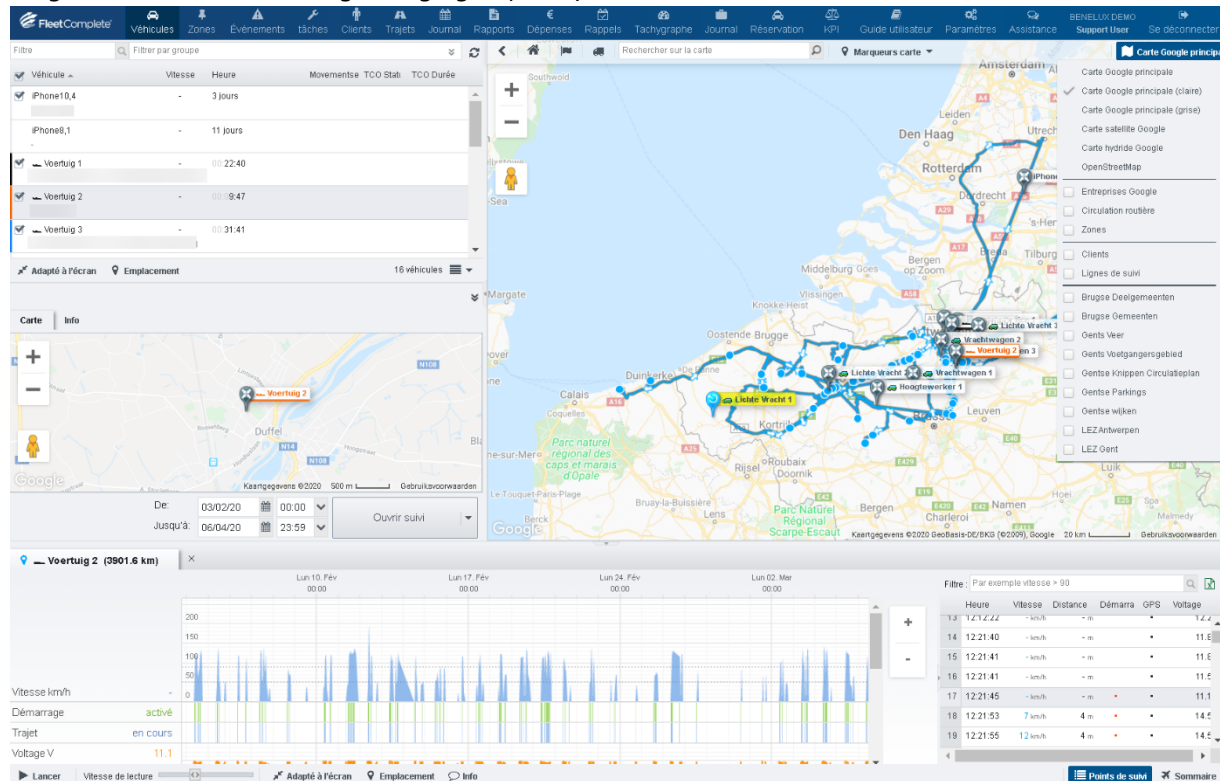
FleetComplete Véhicules Zones Événements tâches Clients Trajets Journal Rapports Dépenses Rappels Tachygraphe Journal Réservation KPI Guide utilisateur Paramètres Assistance BENELUX DEMO Support User Se déconnecter

Filtre | Filtrer par groupe

Rechercher sur la carte | Marqueurs carte | Carte Google principale

| Véhicule | Vitesse | Heure | Movementse | TCO Stati | TCO Durée |
|---|---|---|---|---|---|
| iPhone10,4 | - | 3 jours | | | |
| iPhone8,1 | - | 11 jours | | | |
| Voertuig 1 | - | 00:22:40 | | | |
| Voertuig 2 | - | 00:09:47 | | | |
| Voertuig 3 | - | 00:31:41 | | | |

Adapté à l'écran Emplacement 16 véhicules

Carte Info

Voertuig 2

Duffel N14 N108 N106

Google Kaartgegevens ©2020 500 m Gebruiksvoorwaarden

De: 03/02/20 00:00
Jusqu'à: 06/04/20 23:59
Ouvrir suivi

Carte Google principale
Carte Google principale (claire)
Carte Google principale (grise)
Carte satellite Google
Carte hydride Google
OpenStreetMap
Entreprises Google
Circulation routière
Zones
Clients
Lignes de suivi
Brugse Deelgemeenten
Brugse Gemeenten
Gents Veer
Gents Voetgangersgebied
Gentse Knippen Circulatieplan
Gentse Parkings
Gentse wijken
LEZ Antwerpen
LEZ Gent

Amsterdam Leiden Den Haag Utrecht Rotterdam Dordrecht 's-Hert Breda Tilburg Bergen op Zoom Middelburg Goes Knokke-Heist Margate Oostende Brugge Dunkerque Calais Coquelles Parc naturel régional des caps et marais d'Opale Kortrijk Rijsel Roubaix Doornik Leuven Bergen Namen Charleroi Lens Bruay-la-Buissière Le Touquet-Paris-Plage Berck Parc Naturel Régional Scarpe-Escaut Sea Southwold Douvres sur-Mer iPhone Lichte Vracht 3 Vrachtwagen 2 Voertuig 2 Lichte Vracht 2 Vrachtwagen 1 Hoogtewerker 1 Lichte Vracht 1 Brussel

Google Kaartgegevens ©2020 GeoBasis-DE/BKG (©2009), Google 20 km Gebruiksvoorwaarden

Voertuig 2 (3901.6 km)

Lun 10. Fév 00:00 Lun 17. Fév 00:00 Lun 24. Fév 00:00 Lun 02. Mar 00:00

200 150 100 50 0

Vitesse km/h -
Démarrage activé
Trajet en cours
Voltage V 11.1

Filtre: Par exemple vitesse > 90

| | Heure | Vitesse | Distance | Démarra | GPS | Voltage |
|---|---|---|---|---|---|---|
| 13 | 12:12:22 | - km/h | - m | | • | 12.2 |
| 14 | 12:21:40 | - km/h | - m | | • | 11.8 |
| 15 | 12:21:41 | - km/h | - m | | • | 11.6 |
| 16 | 12:21:41 | - km/h | - m | | • | 11.5 |
| 17 | 12:21:45 | - km/h | - m | • | • | 11.1 |
| 18 | 12:21:53 | 7 km/h | 4 m | • | • | 14.5 |
| 19 | 12:21:55 | 12 km/h | 4 m | • | • | 14.5 |

Lancer Vitesse de lecture Adapté à l'écran Emplacement Info Points de suivi Sommaire